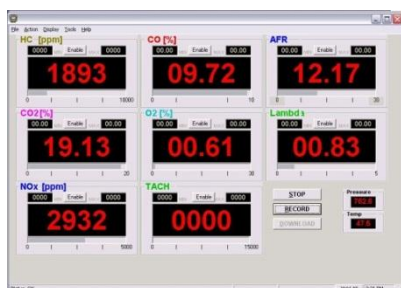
File Action Display Tools Help

HC [ppm]
0000 Enable 0000
1893
0 15000

CO [%]
00.00 Enable 00.00
09.72
0 10

AFR
00.00 Enable 00.00
12.17
0 30

CO2[%]
00.00 Enable 00.00
19.13
0 20

O2 [%]
00.00 Enable 00.00
00.61
0 30

Lambda
00.00 Enable 00.00
00.83
0 5

NOx [ppm]
0000 Enable 0000
2932
0 5000

TACH
0000 Enable 0000
0000
0 15000

STOP
RECORD
DOWNLOAD

Pressure
763.8
Temp
47.6